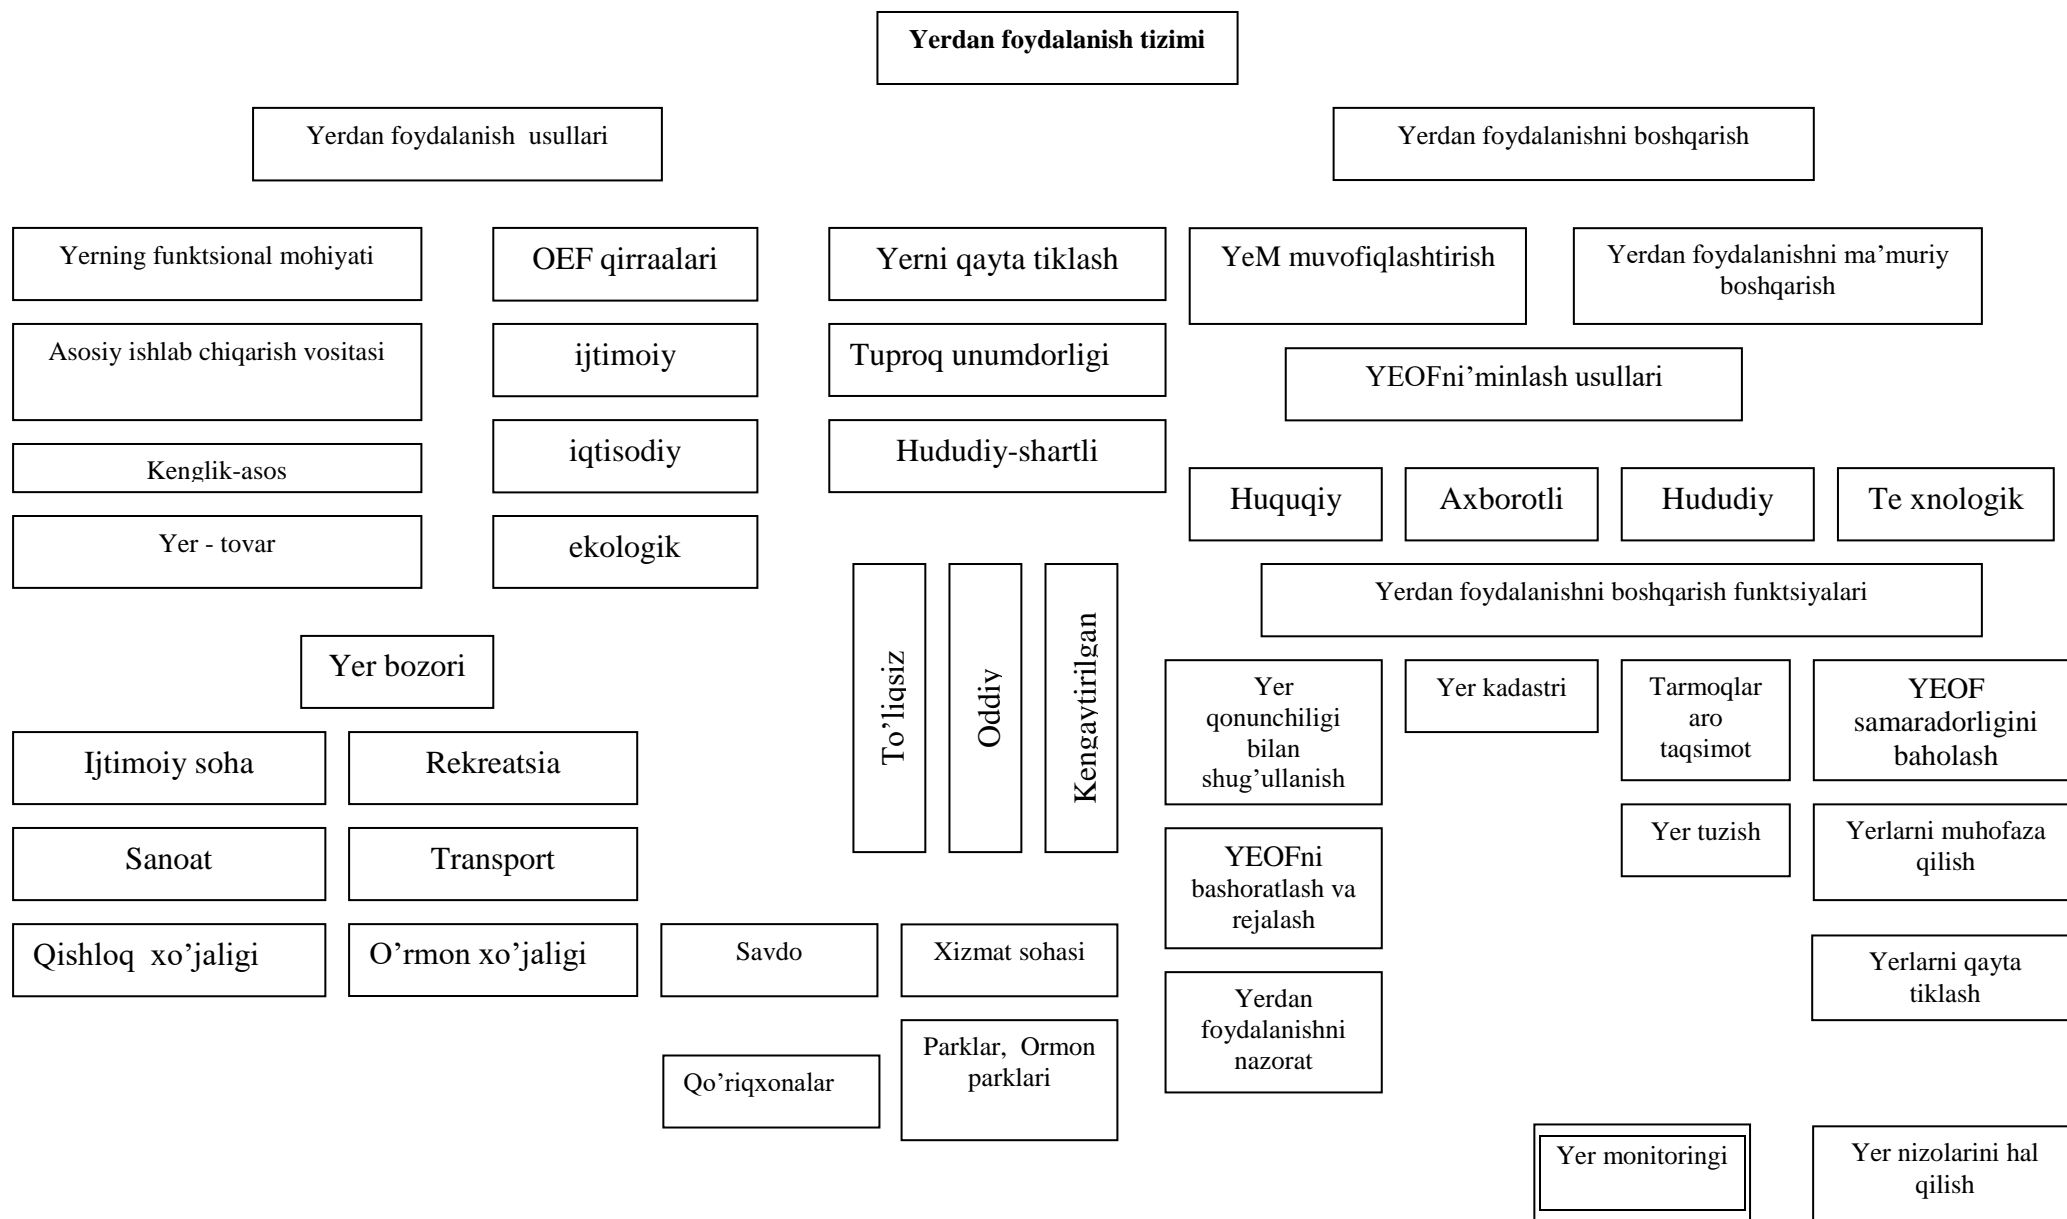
Yerdan foydalanish tizimi

Yerdan foydalanish usullari

Yerdan foydalanishni boshqarish

Yerning funktsional mohiyati

OEF qirraalari

Yerni qayta tiklash

YeM muvofiqlashtirish

Yerdan foydalanishni ma'muriy boshqarish

Asosiy ishlab chiqarish vositasi

ijtimoiy

Tuproq unumdorligi

YEOFni'minlash usullari

Kenglik-asos

iqtisodiy

Hududiy-shartli

Huquqiy

Axborotli

Hududiy

Te xnologik

Yer - tovar

ekologik

Yerdan foydalanishni boshqarish funktsiyalari

To'liqsiz

Oddiy

Kengaytirilgan

Yer bozori

Yer qonunchiligi bilan shug'ullanish

Yer kadastri

Tarmoqlar aro taqsimot

YEOF samaradorligini baholash

Ijtimoiy soha

Rekreatsia

Sanoat

Transport

Yer tuzish

Yerlarni muhofaza qilish

YEOFni bashoratlash va rejalash

Qishloq xo'jaligi

O'rmon xo'jaligi

Savdo

Xizmat sohasi

Yerlarni qayta tiklash

Yerdan foydalanishni nazorat

Parklar, Ormon parklari

Qo'riqxonalar

Yer monitoringi

Yer nizolarini hal qilish